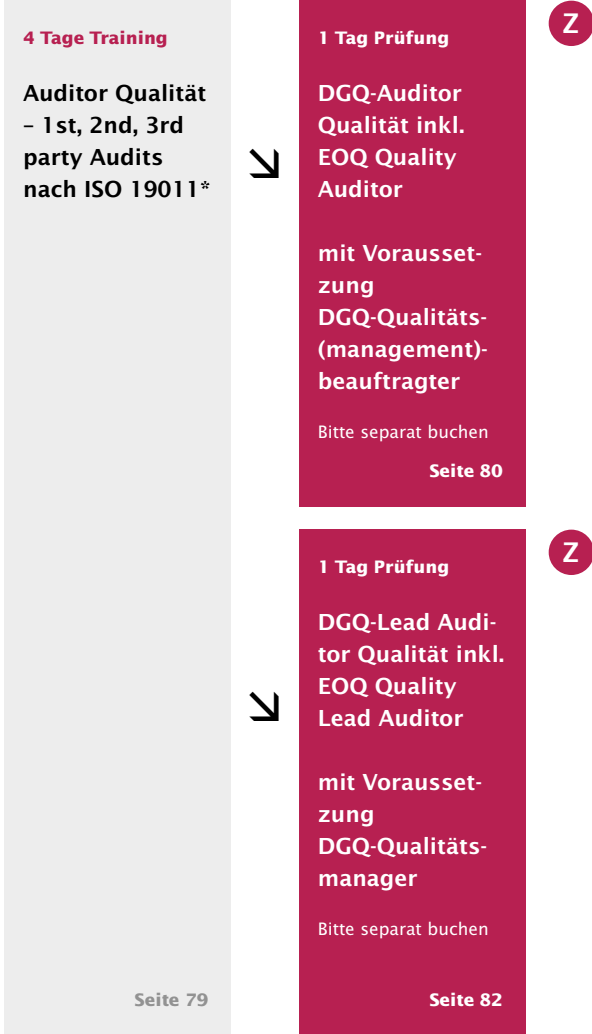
4 Tage Training

Auditor Qualität – 1st, 2nd, 3rd party Audits nach ISO 19011*

Seite 79

1 Tag Prüfung

Z

DGQ-Auditor Qualität inkl. EOQ Quality Auditor

mit Voraussetzung DGQ-Qualitäts-(management)-beauftragter

Bitte separat buchen

Seite 80

1 Tag Prüfung

Z

DGQ-Lead Auditor Qualität inkl. EOQ Quality Lead Auditor

mit Voraussetzung DGQ-Qualitätsmanager

Bitte separat buchen

Seite 82